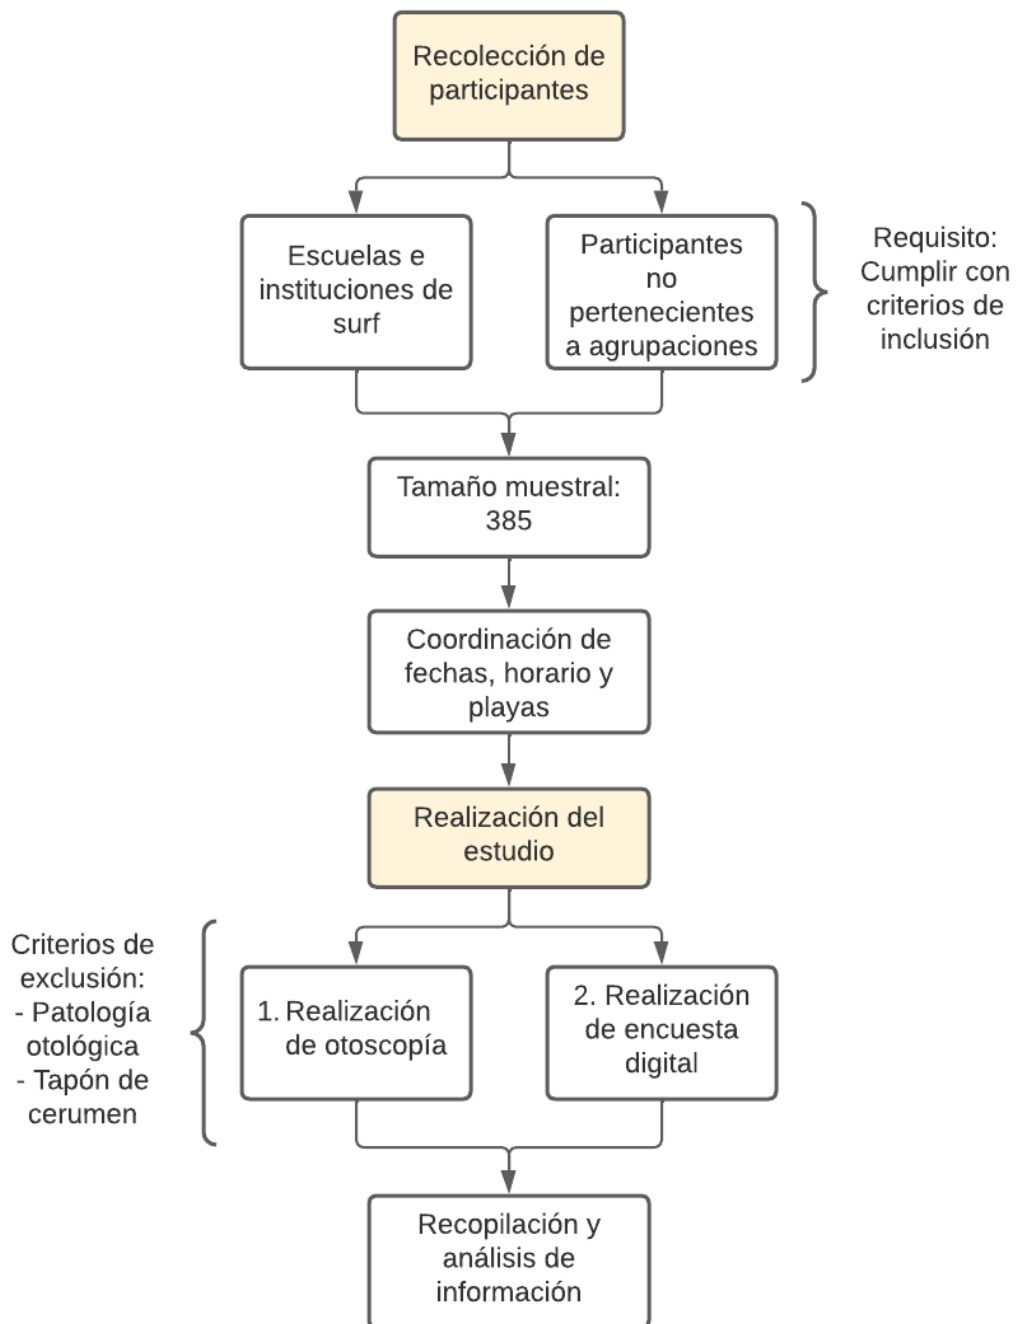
Recolección de participantes

Escuelas e instituciones de surf

Participantes no pertenecientes a agrupaciones

Requisito: Cumplir con criterios de inclusión

Tamaño muestral: 385

Coordinación de fechas, horario y playas

Realización del estudio

Criterios de exclusión:
- Patología otológica
- Tapón de cerumen

1. Realización de otoscopía

2. Realización de encuesta digital

Recopilación y análisis de información